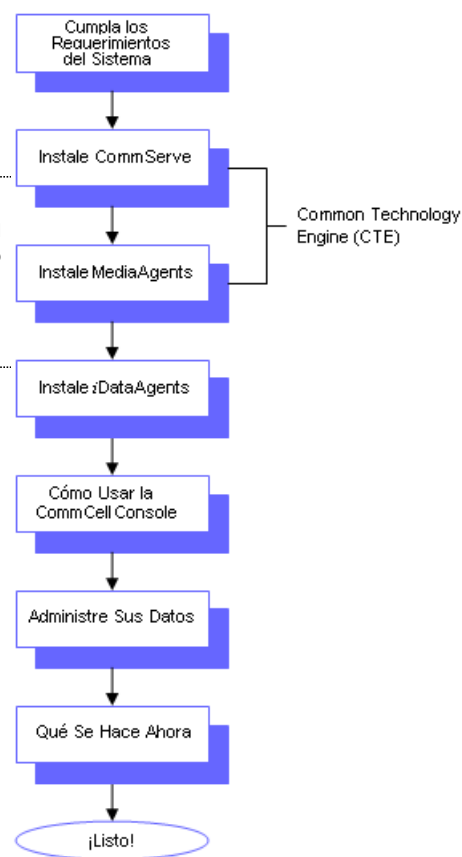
Cumpla los Requerimientos del Sistema

Instale CommServe

Instale MediaAgents

Common Technology Engine (CTE)

Instale *i*DataAgents

Cómo Usar la CommCell Console

Administre Sus Datos

Qué Se Hace Ahora

¡Listo!